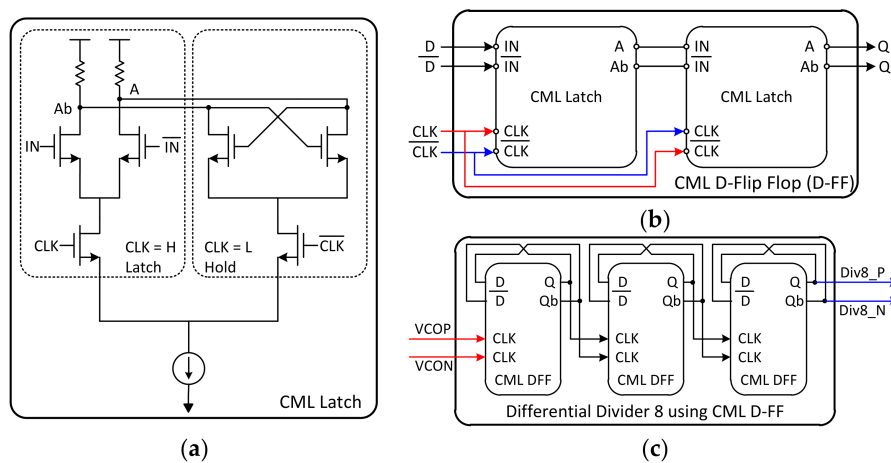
Ab
A
IN
$\overline{IN}$
CLK
CLK = H
Latch
CLK = L
Hold
$\overline{CLK}$
CML Latch
(a)

D
$\overline{D}$
IN
$\overline{IN}$
A
Ab
CML Latch
CLK
$\overline{CLK}$
CLK
$\overline{CLK}$
IN
$\overline{IN}$
A
Ab
CML Latch
CLK
$\overline{CLK}$
Q
$\overline{Q}$
CML D-Flip Flop (D-FF)
(b)

D
$\overline{D}$
Q
Qb
VCOP
VCON
CLK
CLK
CML DFF
D
$\overline{D}$
Q
Qb
CLK
CLK
CML DFF
D
$\overline{D}$
Q
Qb
CLK
CLK
CML DFF
Div8_P
Div8_N
Differential Divider 8 using CML D-FF
(c)